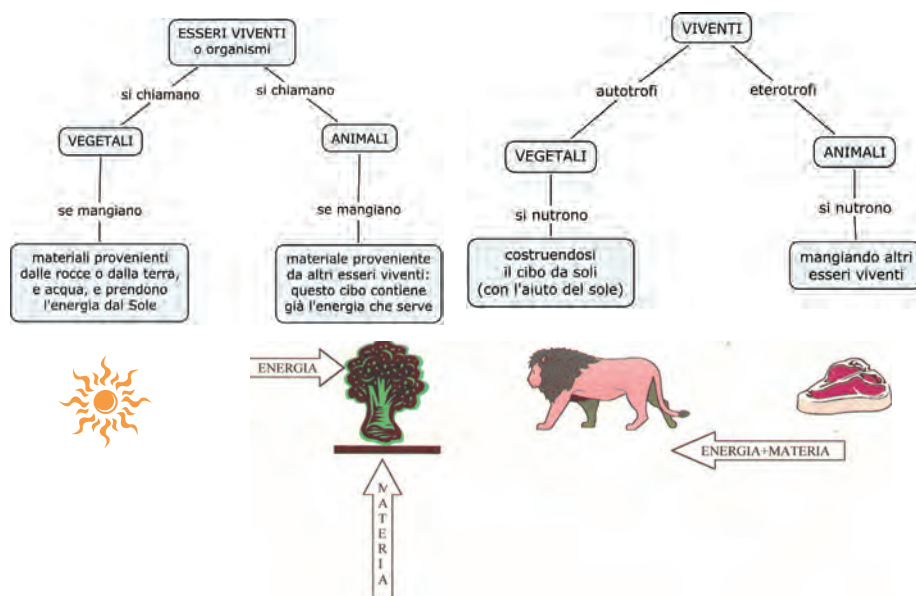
ESSERI VIVENTI o organismi

si chiamano

si chiamano

VEGETALI

ANIMALI

se mangiano

se mangiano

materiali provenienti dalle rocce o dalla terra, e acqua, e prendono l'energia dal Sole

materiale proveniente da altri esseri viventi: questo cibo contiene già l'energia che serve

VIVENTI

autotrofi

eterotrofi

VEGETALI

ANIMALI

si nutrono

si nutrono

costruendosi il cibo da soli (con l'aiuto del sole)

mangiando altri esseri viventi

ENERGIA

MATERIA

ENERGIA+MATERIA